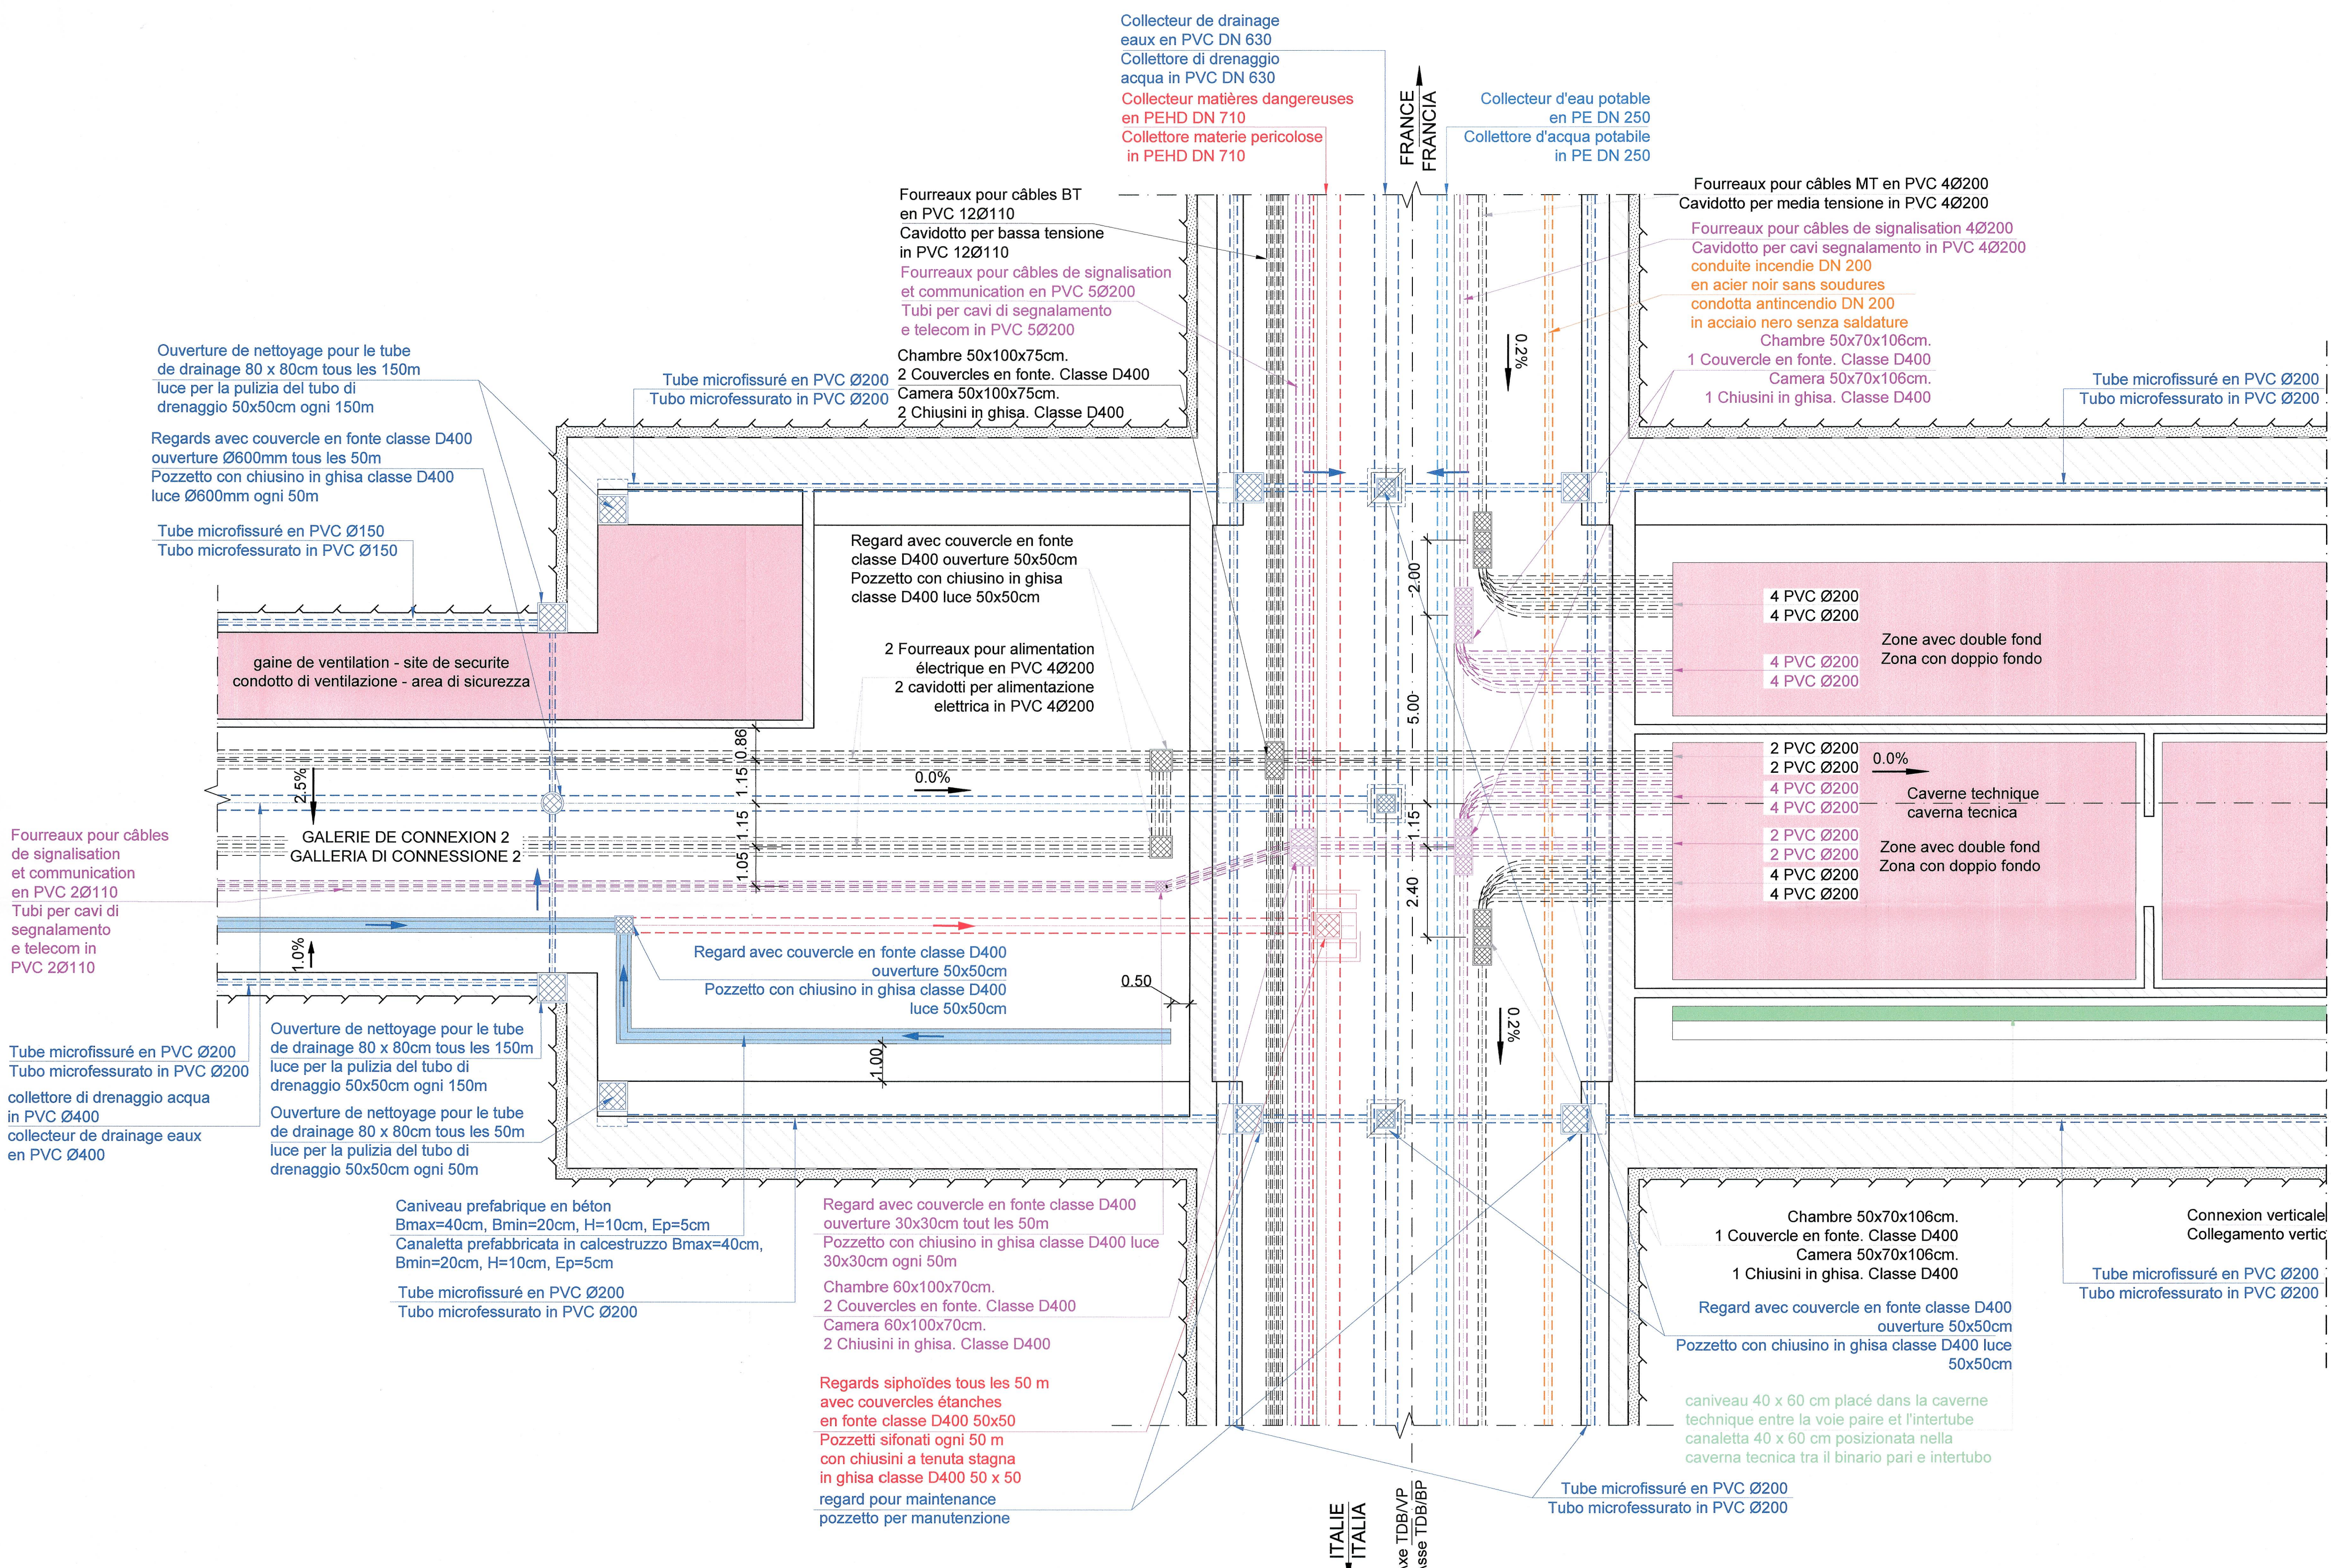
Collecteur de drainage eaux en PVC DN 630
Collettore di drenaggio acqua in PVC DN 630
Collecteur matières dangereuses en PEHD DN 710
Collettore materie pericolose in PEHD DN 710

FRANCE
FRANCIA

Collecteur d'eau potable en PE DN 250
Collettore d'acqua potabile in PE DN 250

Fourreaux pour câbles BT en PVC 12Ø110
Cavidotto per bassa tensione in PVC 12Ø110
Fourreaux pour câbles de signalisation et communication en PVC 5Ø200
Tubi per cavi di segnalamento e telecom in PVC 5Ø200

Fourreaux pour câbles MT en PVC 4Ø200
Cavidotto per media tensione in PVC 4Ø200
Fourreaux pour câbles de signalisation 4Ø200
Cavidotto per cavi segnalamento in PVC 4Ø200
conduite incendie DN 200 en acier noir sans soudures
condotta antincendio DN 200 in acciaio nero senza saldature
Chambre 50x70x106cm.
1 Couvercle en fonte. Classe D400
Camera 50x70x106cm.
1 Chiusini in ghisa. Classe D400

Ouverture de nettoyage pour le tube de drainage 80 x 80cm tous les 150m
luce per la pulizia del tubo di drenaggio 50x50cm ogni 150m

Tube microfissuré en PVC Ø200
Tubo microfessurato in PVC Ø200

Chambre 50x100x75cm.
2 Couvercles en fonte. Classe D400
Camera 50x100x75cm.
2 Chiusini in ghisa. Classe D400

0.2%

Tube microfissuré en PVC Ø200
Tubo microfessurato in PVC Ø200

Regards avec couvercle en fonte classe D400 ouverture Ø600mm tous les 50m
Pozzetto con chiusino in ghisa classe D400 luce Ø600mm ogni 50m

Tube microfissuré en PVC Ø150
Tubo microfessurato in PVC Ø150

Regard avec couvercle en fonte classe D400 ouverture 50x50cm
Pozzetto con chiusino in ghisa classe D400 luce 50x50cm

2.00

4 PVC Ø200
4 PVC Ø200
4 PVC Ø200
4 PVC Ø200
Zone avec double fond
Zona con doppio fondo

gaine de ventilation - site de securite
condotto di ventilazione - area di sicurezza

2 Fourreaux pour alimentation électrique en PVC 4Ø200
2 cavidotti per alimentazione elettrica in PVC 4Ø200

5.00

0.86
1.15
1.15
1.05
2.5%
0.0%

2 PVC Ø200
2 PVC Ø200
4 PVC Ø200
4 PVC Ø200
0.0%
Caverne technique
caverna tecnica
2 PVC Ø200
2 PVC Ø200
4 PVC Ø200
4 PVC Ø200
Zone avec double fond
Zona con doppio fondo

1.15
2.40

Fourreaux pour câbles de signalisation et communication en PVC 2Ø110
Tubi per cavi di segnalamento e telecom in PVC 2Ø110

GALERIE DE CONNEXION 2
GALLERIA DI CONNESSIONE 2

1.0%

Regard avec couvercle en fonte classe D400 ouverture 50x50cm
Pozzetto con chiusino in ghisa classe D400 luce 50x50cm

0.50
0.2%
1.00

Tube microfissuré en PVC Ø200
Tubo microfessurato in PVC Ø200
collettore di drenaggio acqua in PVC Ø400
collecteur de drainage eaux en PVC Ø400

Ouverture de nettoyage pour le tube de drainage 80 x 80cm tous les 150m
luce per la pulizia del tubo di drenaggio 50x50cm ogni 150m
Ouverture de nettoyage pour le tube de drainage 80 x 80cm tous les 50m
luce per la pulizia del tubo di drenaggio 50x50cm ogni 50m

Caniveau prefabrique en béton Bmax=40cm, Bmin=20cm, H=10cm, Ep=5cm
Canaletta prefabbricata in calcestruzzo Bmax=40cm, Bmin=20cm, H=10cm, Ep=5cm
Tube microfissuré en PVC Ø200
Tubo microfessurato in PVC Ø200

Regard avec couvercle en fonte classe D400 ouverture 30x30cm tout les 50m
Pozzetto con chiusino in ghisa classe D400 luce 30x30cm ogni 50m
Chambre 60x100x70cm.
2 Couvercles en fonte. Classe D400
Camera 60x100x70cm.
2 Chiusini in ghisa. Classe D400

Regards siphoïdes tous les 50 m avec couvercles étanches en fonte classe D400 50x50
Pozzetti sifonati ogni 50 m con chiusini a tenuta stagna in ghisa classe D400 50 x 50
regard pour maintenance
pozzetto per manutenzione

Chambre 50x70x106cm.
1 Couvercle en fonte. Classe D400
Camera 50x70x106cm.
1 Chiusini in ghisa. Classe D400

Connexion verticale
Collegamento vertic

Tube microfissuré en PVC Ø200
Tubo microfessurato in PVC Ø200

Regard avec couvercle en fonte classe D400 ouverture 50x50cm
Pozzetto con chiusino in ghisa classe D400 luce 50x50cm

caniveau 40 x 60 cm placé dans la caverne technique entre la voie paire et l'intertube
canaletta 40 x 60 cm posizionata nella caverna tecnica tra il binario pari e intertubo

Tube microfissuré en PVC Ø200
Tubo microfessurato in PVC Ø200

ITALIE
ITALIA
xe TDB/VP
sse TDB/BP